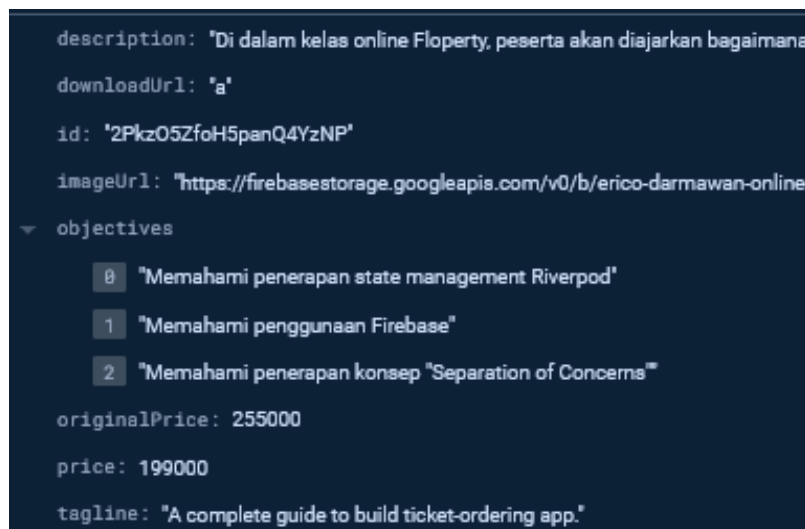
description: "Di dalam kelas online Floperty, peserta akan diajarkan bagaimana

downloadUrl: "a"

id: "2PkzO5ZfoH5panQ4YzNP"

imageUrl: "https://firebasestorage.googleapis.com/v0/b/erico-darmawan-online

objectives

0 "Memahami penerapan state management Riverpod"

1 "Memahami penggunaan Firebase"

2 "Memahami penerapan konsep "Separation of Concerns""

originalPrice: 255000

price: 199000

tagline: "A complete guide to build ticket-ordering app."